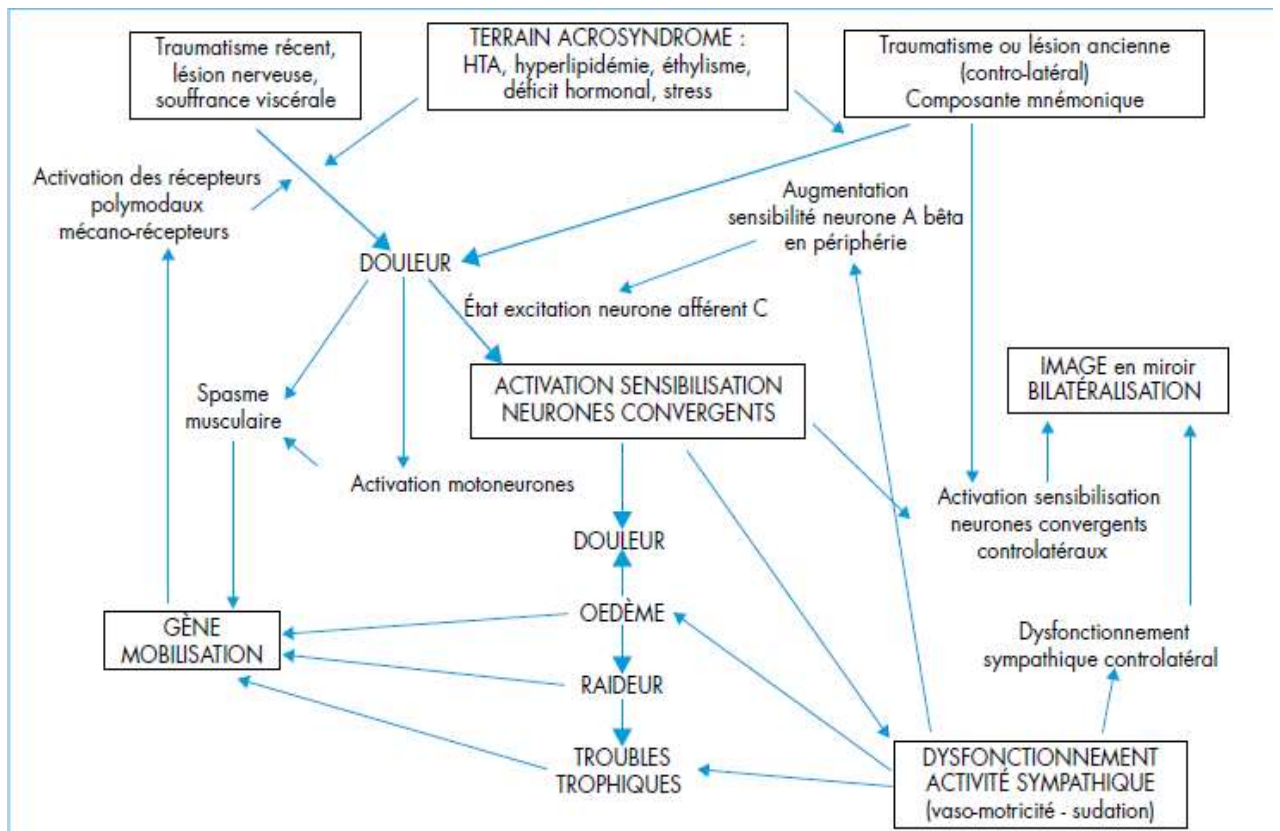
Traumatisme récent, lésion nerveuse, souffrance viscérale

TERRAIN ACROSYNDROME : HTA, hyperlipidémie, éthylisme, déficit hormonal, stress

Traumatisme ou lésion ancienne (contro-latéral) Composante mnémonique

Activation des récepteurs polymodaux mécano-récepteurs

Augmentation sensibilité neurone A bêta en périphérie

DOULEUR

État excitation neurone afférent C

IMAGE en miroir BILATÉRALISATION

Spasme musculaire

ACTIVATION SENSIBILISATION NEURONES CONVERGENTS

Activation motoneurones

Activation sensibilisation neurones convergents controlatéraux

DOULEUR

OEDÈME

GÈNE MOBILISATION

RAIDEUR

Dysfonctionnement sympathique controlatéral

TROUBLES TROPHIQUES

DYSFONCTIONNEMENT ACTIVITÉ SYMPATHIQUE (vaso-motricité - sudation)